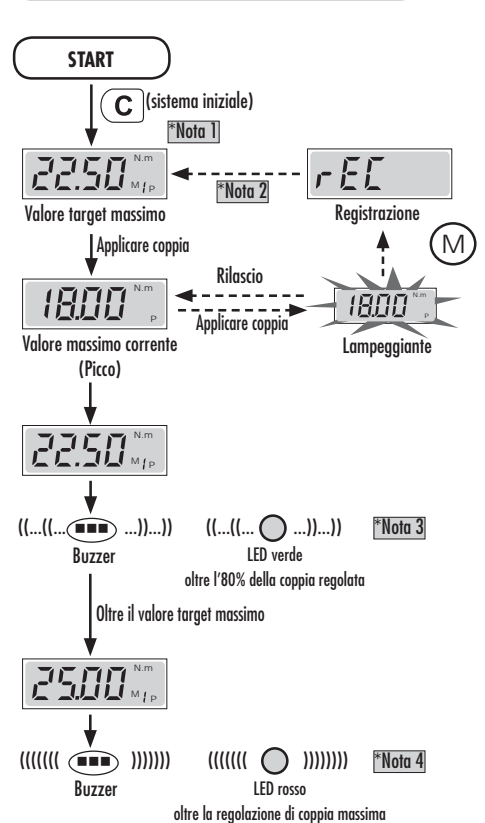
START

C (sistema iniziale)

*Nota 1

22.50 N.m M P

*Nota 2

rEC

Valore target massimo

Registrazione

Applicare coppia

M

Rilascio

18.00 N.m P

18.00 N.m P

Applicare coppia

Valore massimo corrente (Picco)

Lampeggiante

22.50 N.m M P

((...((... ...))...))

((...((... ...))...))

*Nota 3

Buzzer

LED verde
oltre l'80% della coppia regolata

Oltre il valore target massimo

25.00 N.m M P

(((((( ))))))

(((((( ))))))

*Nota 4

Buzzer

LED rosso
oltre la regolazione di coppia massima